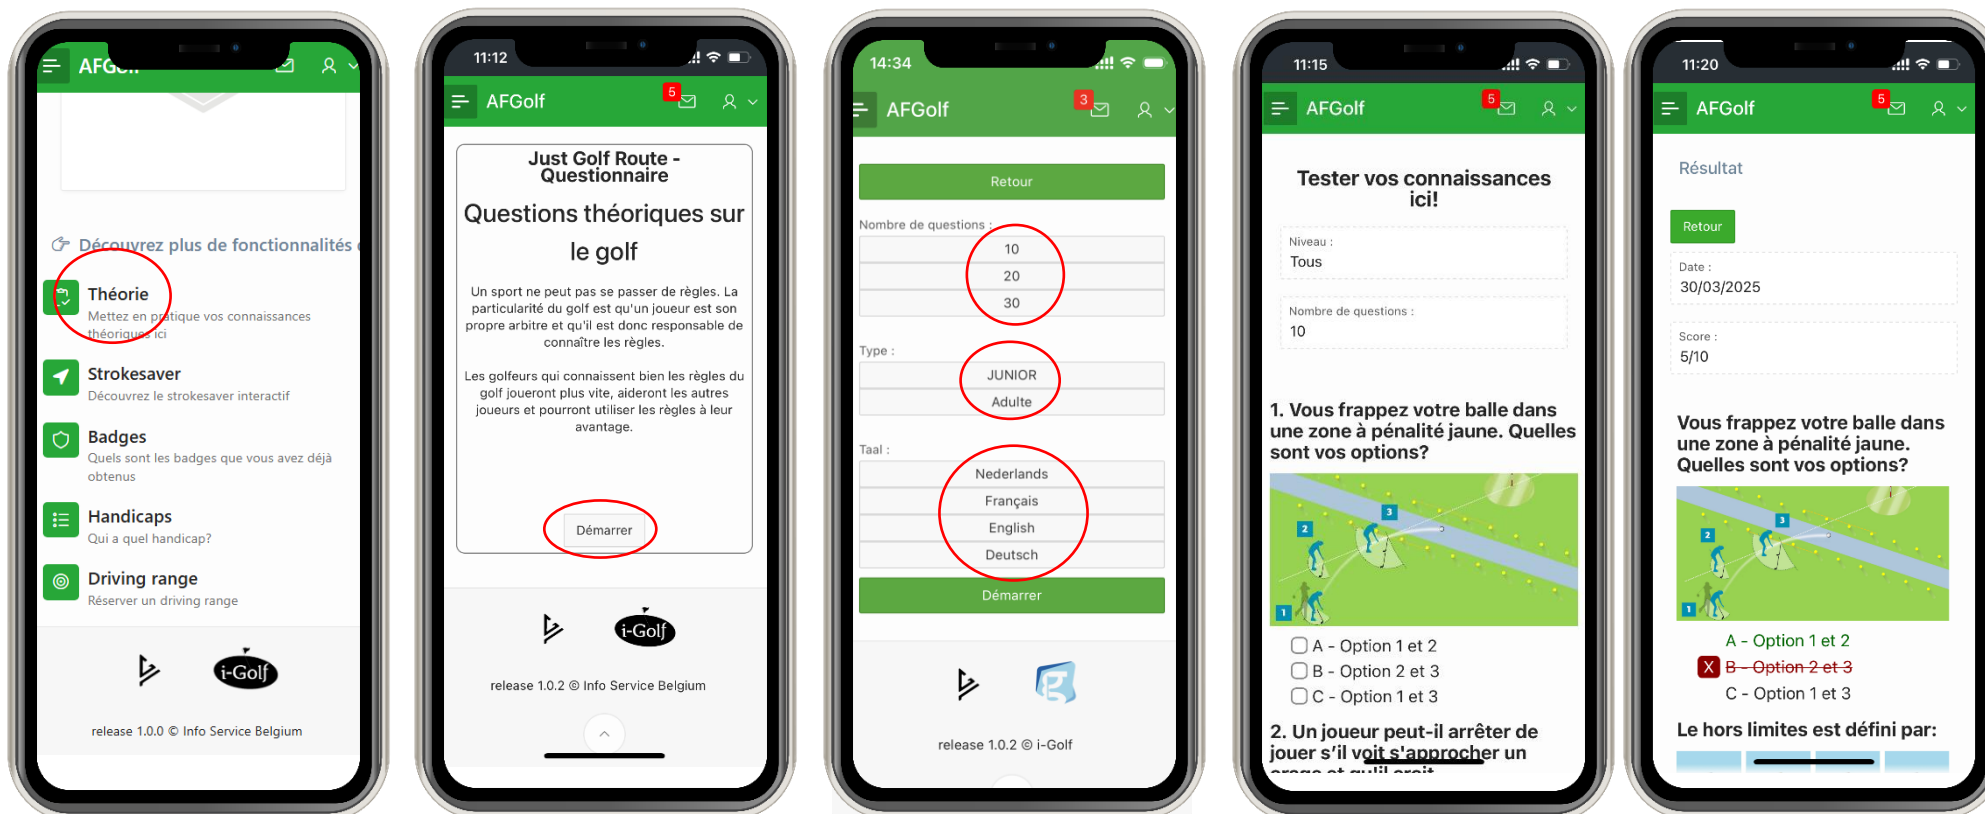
AFG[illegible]

Découvrez plus de fonctionnalités

Théorie
Mettez en pratique vos connaissances théoriques ici

Strokesaver
Découvrez le strokesaver interactif

Badges
Quels sont les badges que vous avez déjà obtenus

Handicaps
Qui a quel handicap?

Driving range
Réserver un driving range

i-Golf

release 1.0.0 © Info Service Belgium

11:12

AFGolf 5

Just Golf Route - Questionnaire

Questions théoriques sur le golf

Un sport ne peut pas se passer de règles. La particularité du golf est qu'un joueur est son propre arbitre et qu'il est donc responsable de connaître les règles.

Les golfeurs qui connaissent bien les règles du golf joueront plus vite, aideront les autres joueurs et pourront utiliser les règles à leur avantage.

Démarrer

i-Golf

release 1.0.2 © Info Service Belgium

14:34

AFGolf 3

Retour

Nombre de questions :
10
20
30

Type :
JUNIOR
Adulte

Taal :
Nederlands
Français
English
Deutsch

Démarrer

release 1.0.2 © i-Golf

11:15

AFGolf 5

Tester vos connaissances ici!

Niveau :
Tous

Nombre de questions :
10

1. Vous frappez votre balle dans une zone à pénalité jaune. Quelles sont vos options?

2 3 1

A - Option 1 et 2
B - Option 2 et 3
C - Option 1 et 3

2. Un joueur peut-il arrêter de jouer s'il voit s'approcher un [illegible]

11:20

AFGolf 5

Résultat

Retour

Date :
30/03/2025

Score :
5/10

Vous frappez votre balle dans une zone à pénalité jaune. Quelles sont vos options?

2 3 1

A - Option 1 et 2
X B - Option 2 et 3
C - Option 1 et 3

Le hors limites est défini par: